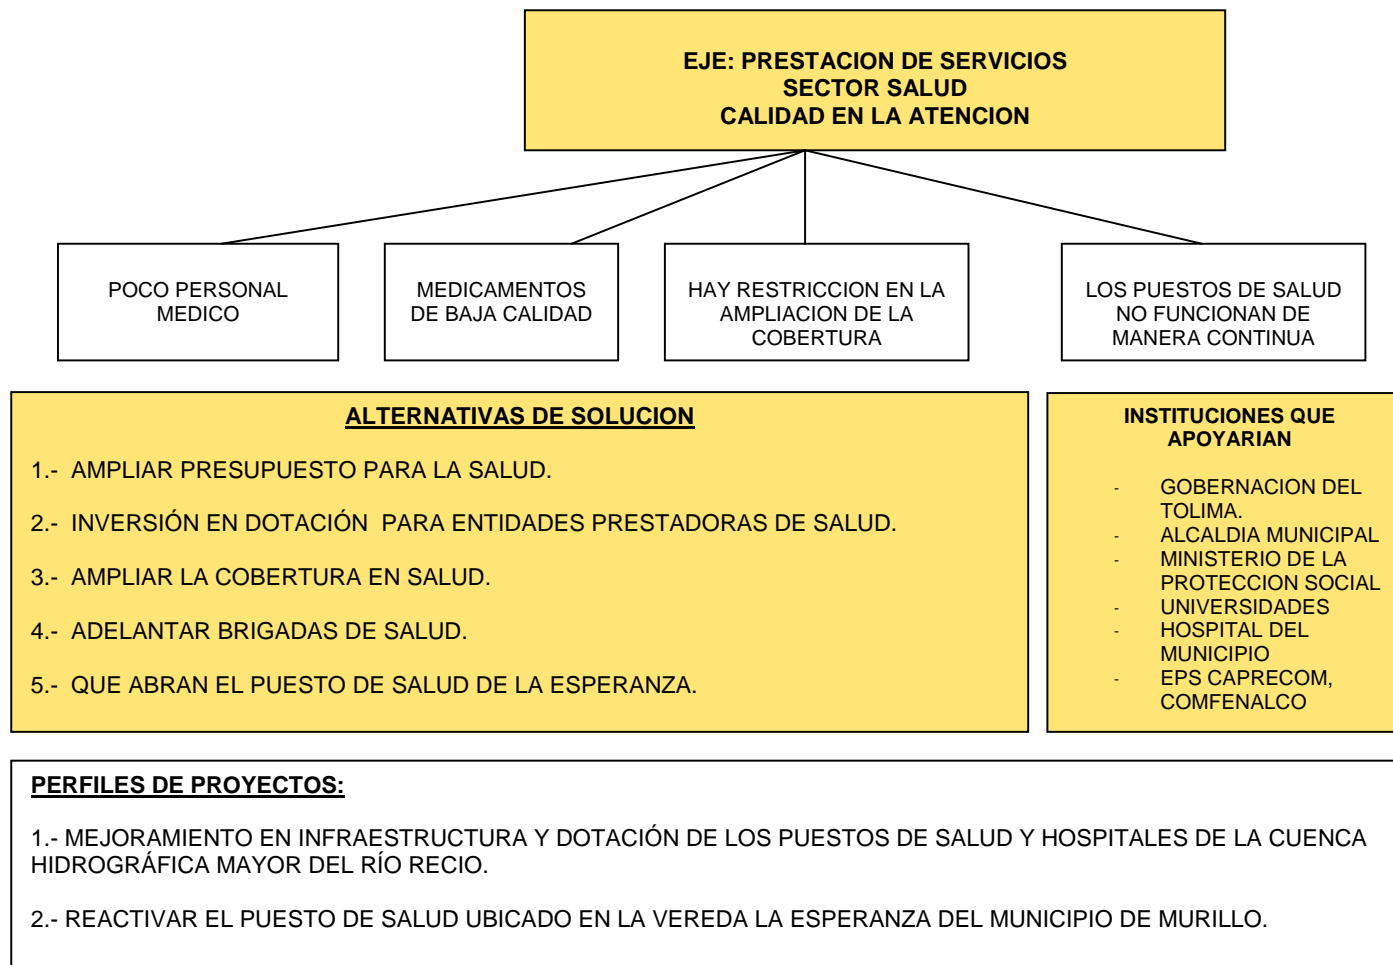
EJE: PRESTACION DE SERVICIOS
SECTOR SALUD
CALIDAD EN LA ATENCION

POCO PERSONAL MEDICO

MEDICAMENTOS DE BAJA CALIDAD

HAY RESTRICCION EN LA AMPLIACION DE LA COBERTURA

LOS PUESTOS DE SALUD NO FUNCIONAN DE MANERA CONTINUA

ALTERNATIVAS DE SOLUCION

1.- AMPLIAR PRESUPUESTO PARA LA SALUD.

2.- INVERSIÓN EN DOTACIÓN PARA ENTIDADES PRESTADORAS DE SALUD.

3.- AMPLIAR LA COBERTURA EN SALUD.

4.- ADELANTAR BRIGADAS DE SALUD.

5.- QUE ABRAN EL PUESTO DE SALUD DE LA ESPERANZA.

INSTITUCIONES QUE APOYARIAN

- GOBERNACION DEL TOLIMA.
- ALCALDIA MUNICIPAL
- MINISTERIO DE LA PROTECCION SOCIAL
- UNIVERSIDADES
- HOSPITAL DEL MUNICIPIO
- EPS CAPRECOM, COMFENALCO

PERFILES DE PROYECTOS:

1.- MEJORAMIENTO EN INFRAESTRUCTURA Y DOTACIÓN DE LOS PUESTOS DE SALUD Y HOSPITALES DE LA CUENCA HIDROGRÁFICA MAYOR DEL RÍO RECIO.

2.- REACTIVAR EL PUESTO DE SALUD UBICADO EN LA VEREDA LA ESPERANZA DEL MUNICIPIO DE MURILLO.